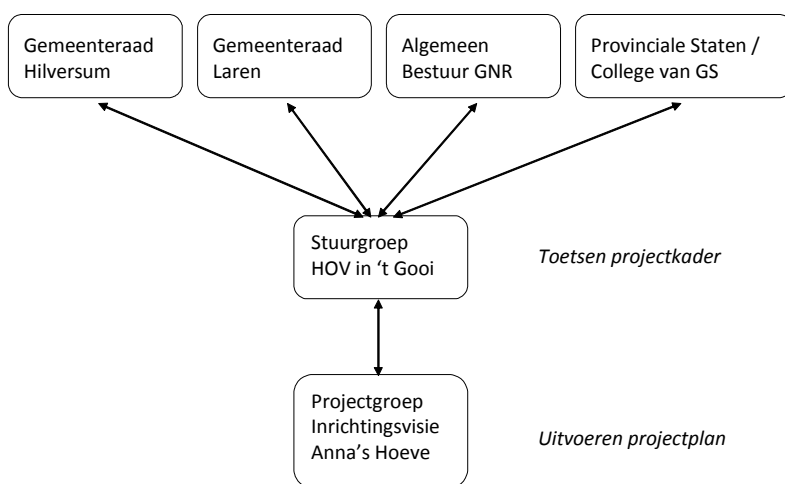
Gemeenteraad Hilversum

Gemeenteraad Laren

Algemeen Bestuur GNR

Provinciale Staten / College van GS

Stuurgroep HOV in 't Gooi

*Toetsen projectkader*

Projectgroep Inrichtingsvisie Anna's Hoeve

*Uitvoeren projectplan*